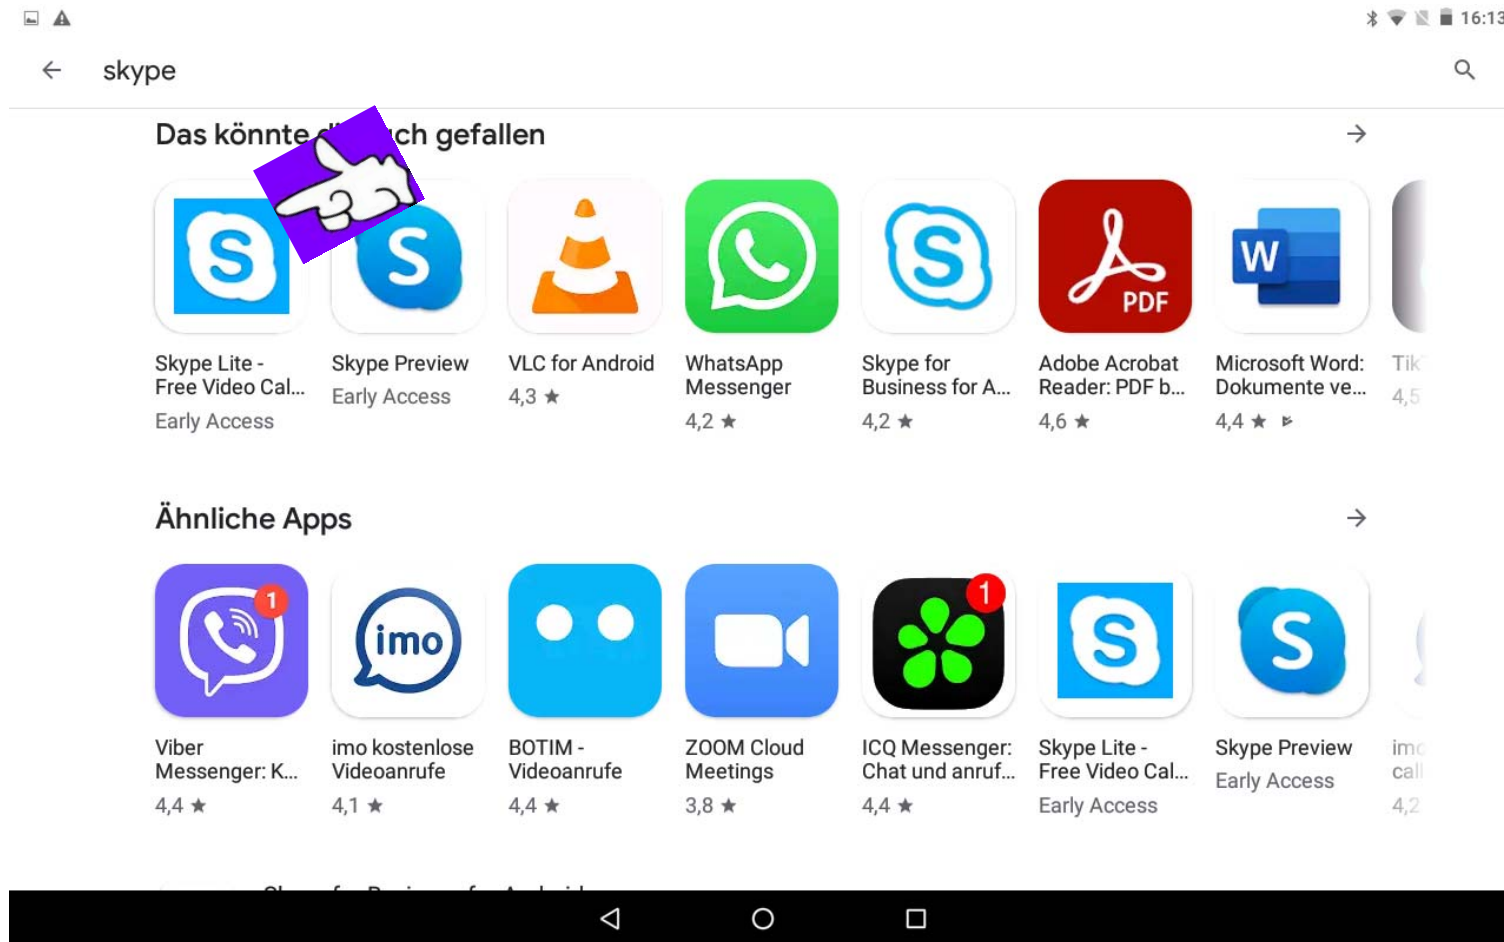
16:13

skype

Das könnte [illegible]ch gefallen

Skype Lite - Free Video Cal...
Early Access

Skype Preview
Early Access

VLC for Android
4,3 ★

WhatsApp Messenger
4,2 ★

Skype for Business for A...
4,2 ★

PDF
Adobe Acrobat Reader: PDF b...
4,6 ★

W
Microsoft Word: Dokumente ve...
4,4 ★

Tik
4,5

Ähnliche Apps

1
Viber Messenger: K...
4,4 ★

imo
imo kostenlose Videoanrufe
4,1 ★

BOTIM - Videoanrufe
4,4 ★

ZOOM Cloud Meetings
3,8 ★

1
ICQ Messenger: Chat und anruf...
4,4 ★

Skype Lite - Free Video Cal...
Early Access

Skype Preview
Early Access

im
cal
4,2